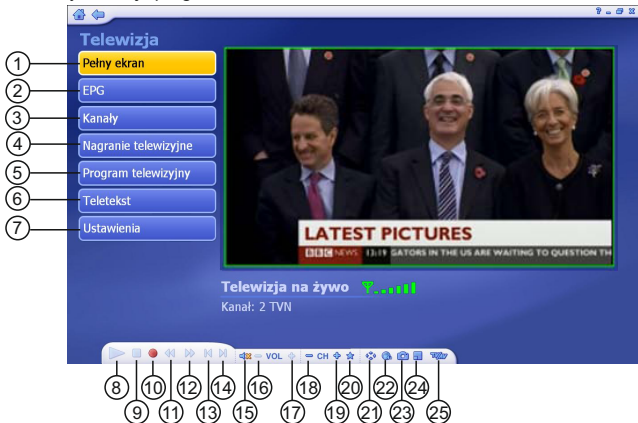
? _ ▫ x

Telewizja

1 Pełny ekran
2 EPG
3 Kanały
4 Nagranie telewizyjne
5 Program telewizyjny
6 Teletekst
7 Ustawienia

LATEST PICTURES
BBC NEWS 13:19 SATORS IN THE US ARE WAITING TO CONFIRM TH

Telewizja na żywo

Kanał: 2 TVN

VOL CH

8 9 10 11 12 13 14 15 16 17 18 19 20 21 22 23 24 25